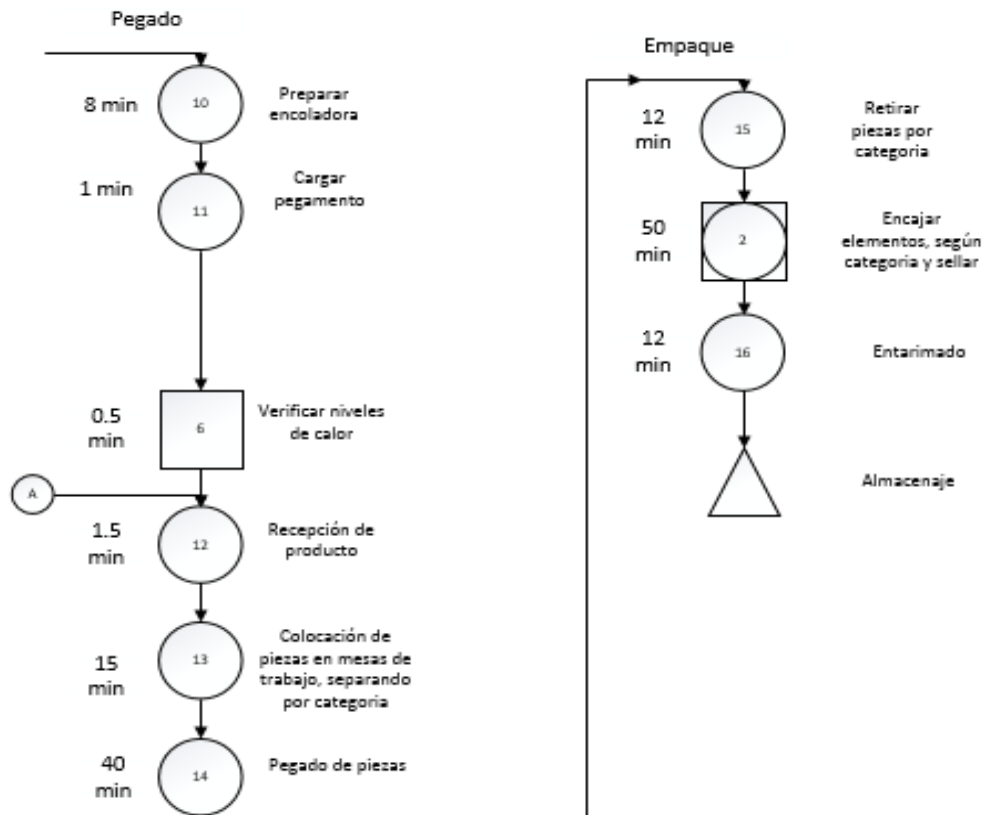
Pegado

8 min
10
Preparar encoladora

1 min
11
Cargar pegamento

0.5 min
6
Verificar niveles de calor

A

1.5 min
12
Recepción de producto

15 min
13
Colocación de piezas en mesas de trabajo, separando por categoria

40 min
14
Pegado de piezas

Empaque

12 min
15
Retirar piezas por categoria

50 min
2
Encajar elementos, según categoria y sellar

12 min
16
Entarimado

Almacenaje